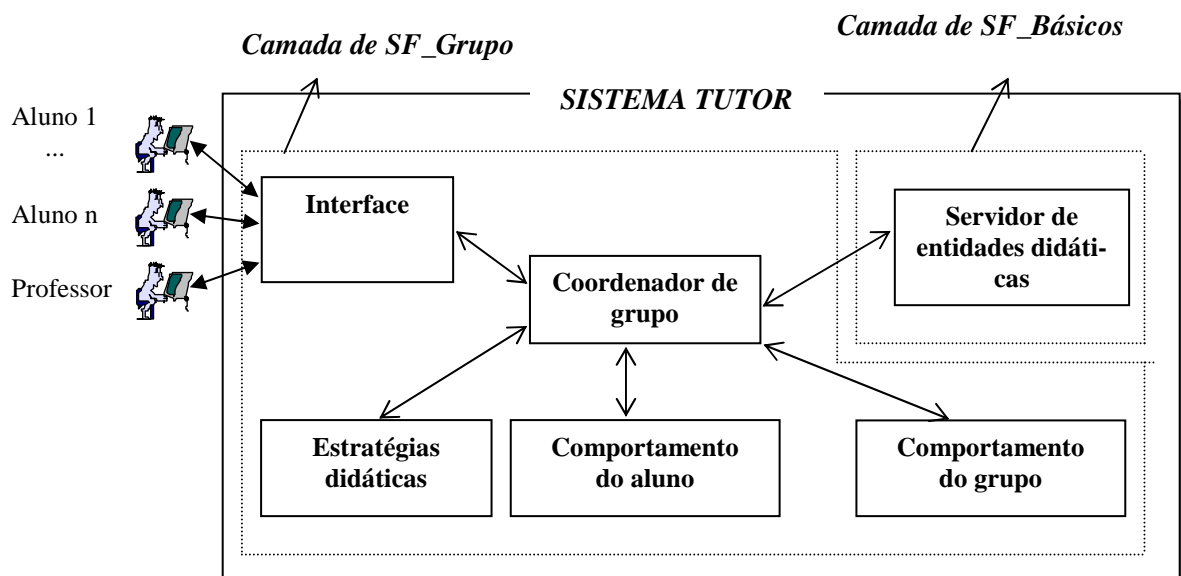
Camada de SF_Grupo

Camada de SF_Básicos

SISTEMA TUTOR

Aluno 1
...

Aluno n

Professor

Interface

Servidor de entidades didáticas

Coordenador de grupo

Estratégias didáticas

Comportamento do aluno

Comportamento do grupo